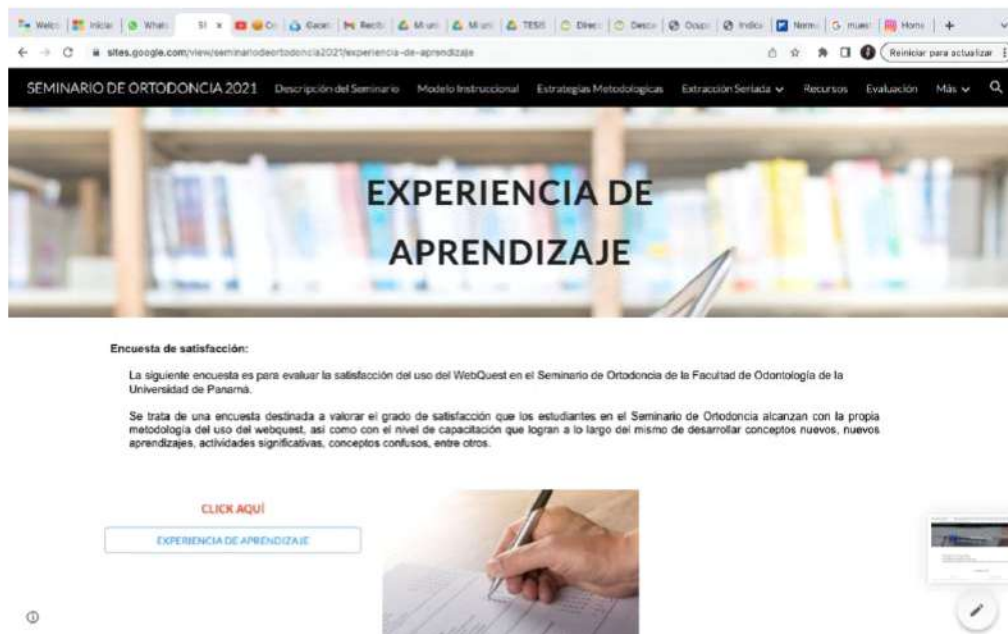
Welco | Inicia | Whats | SI × | Cr | Gacet | Recib | Mi uni | Mi uni | TESIS | Direc | Descr | Ocupa | Indica | Norma | G muest | Home | +

sites.google.com/view/seminariodeortodoncia2021/experiencia-de-aprendizaje

Reiniciar para actualizar

SEMINARIO DE ORTODONCIA 2021 Descripción del Seminario Modelo Instruccional Estrategias Metodologicas Extracción Seriada Recursos Evaluación Más

EXPERIENCIA DE APRENDIZAJE

Encuesta de satisfacción:

La siguiente encuesta es para evaluar la satisfacción del uso del WebQuest en el Seminario de Ortodoncia de la Facultad de Odontología de la Universidad de Panamá.

Se trata de una encuesta destinada a valorar el grado de satisfacción que los estudiantes en el Seminario de Ortodoncia alcanzan con la propia metodología del uso del webquest, así como con el nivel de capacitación que logran a lo largo del mismo de desarrollar conceptos nuevos, nuevos aprendizajes, actividades significativas, conceptos confusos, entre otros.

CLICK AQUÍ

EXPERIENCIA DE APRENDIZAJE